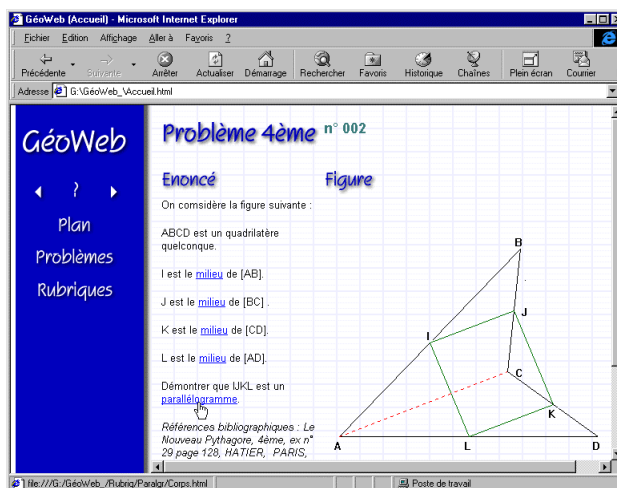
GéoWeb (Accueil) - Microsoft Internet Explorer

Fichier Edition Affichage Aller à Favoris ?

Précédente Suivante Arrêter Actualiser Démarrage Rechercher Favoris Historique Chaînes Plein écran Courrier

Adresse G:\GéoWeb_\Accueil.html

GéoWeb

◀ ? ▶

Plan

Problèmes

Rubriques

Problème 4ème n° 002

Enoncé

Figure

On considère la figure suivante :

ABCD est un quadrilatère quelconque.

I est le milieu de [AB].

J est le milieu de [BC] .

K est le milieu de [CD].

L est le milieu de [AD].

Démontrer que IJKL est un parallélogramme.

Références bibliographiques : Le Nouveau Pythagore, 4ème, ex n° 29 page 128, HATIER, PARIS,

B

J

I

C

K

A

L

D

file:///G:/GéoWeb_/Rubriq/Paralgr/Corps.html

Poste de travail